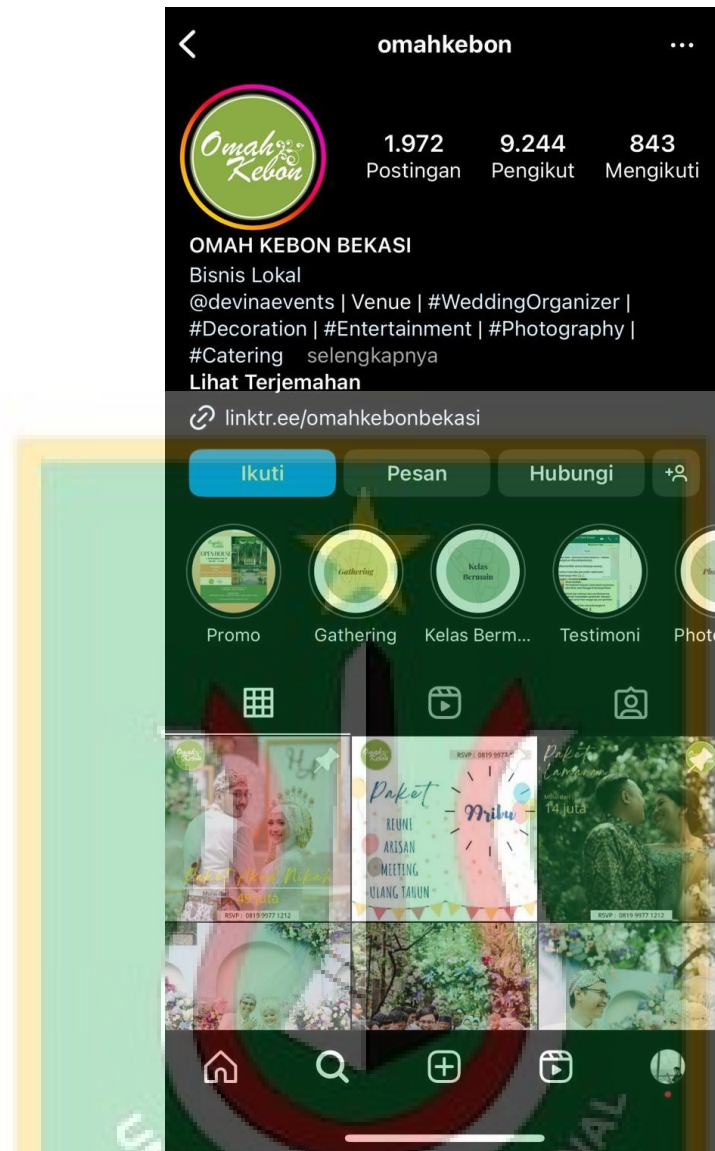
omahkebon

Omah Kebon

1.972 Postingan
9.244 Pengikut
843 Mengikuti

OMAH KEBON BEKASI
Bisnis Lokal
@devinaevents | Venue | #WeddingOrganizer | #Decoration | #Entertainment | #Photography | #Catering selengkapnya
Lihat Terjemahan
linktr.ee/omahkebonbekasi

Ikuti
Pesan
Hubungi

Gathering
Kelas Bermain

Promo
Gathering
Kelas Berm...
Testimoni
Phot

Paket Akad Nikah
RSVP : 0819 9977 1212

RSVP : 0819 9977
Paket
REUNI
ARISAN
MEETING
ULANG TAHUN
Mribu

Paket
14 juta
RSVP : 0819 9977 1212